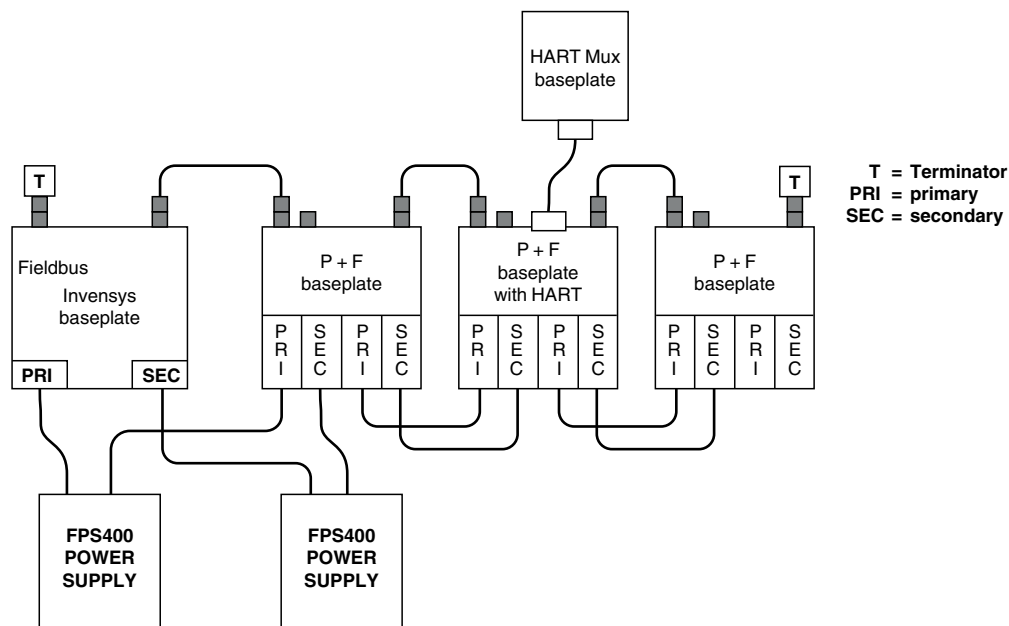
HART Mux baseplate

T = Terminator
PRI = primary
SEC = secondary

T

T

Fieldbus
Invensys baseplate

PRI

SEC

P + F baseplate

PRI

SEC

PRI

SEC

P + F baseplate with HART

PRI

SEC

PRI

SEC

P + F baseplate

PRI

SEC

PRI

SEC

FPS400 POWER SUPPLY

FPS400 POWER SUPPLY